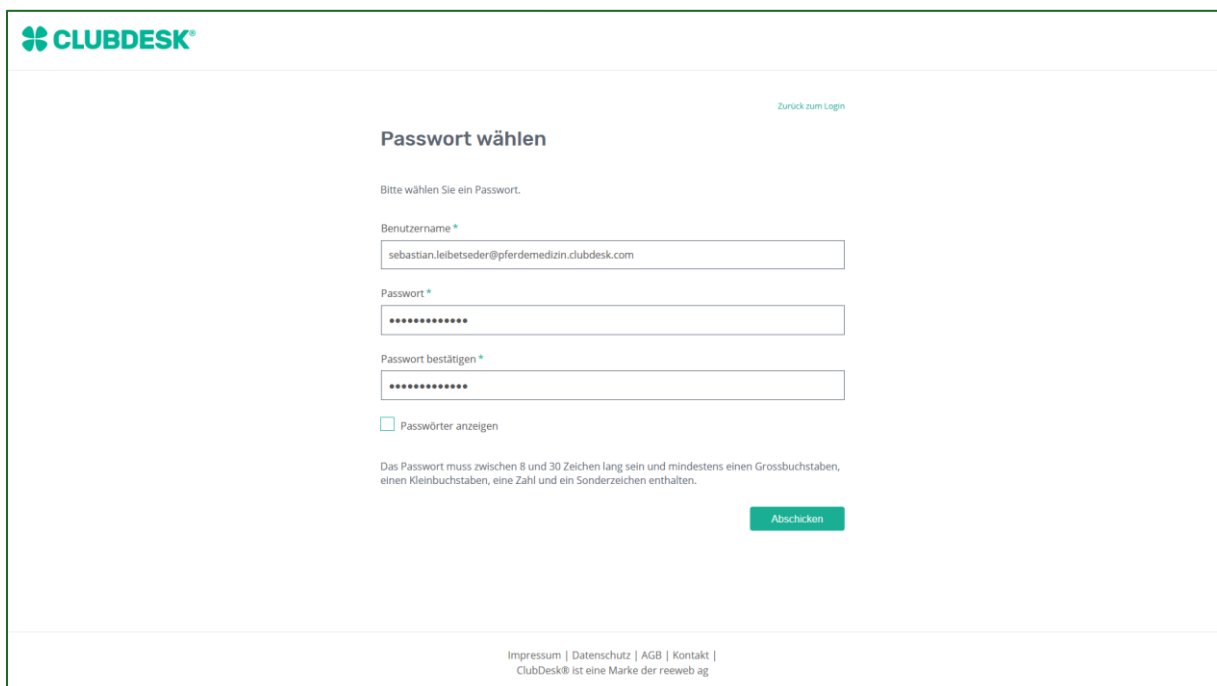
CLUBDESK®

Zurück zum Login

Passwort wählen

Bitte wählen Sie ein Passwort.

Benutzername *

sebastian.leibetseder@pferdemedizin.clubdesk.com

Passwort *

•••••••••••••

Passwort bestätigen *

•••••••••••••

Passwörter anzeigen

Das Passwort muss zwischen 8 und 30 Zeichen lang sein und mindestens einen Grossbuchstaben, einen Kleinbuchstaben, eine Zahl und ein Sonderzeichen enthalten.

Abschicken

Impressum | Datenschutz | AGB | Kontakt |
ClubDesk® ist eine Marke der reeweb ag